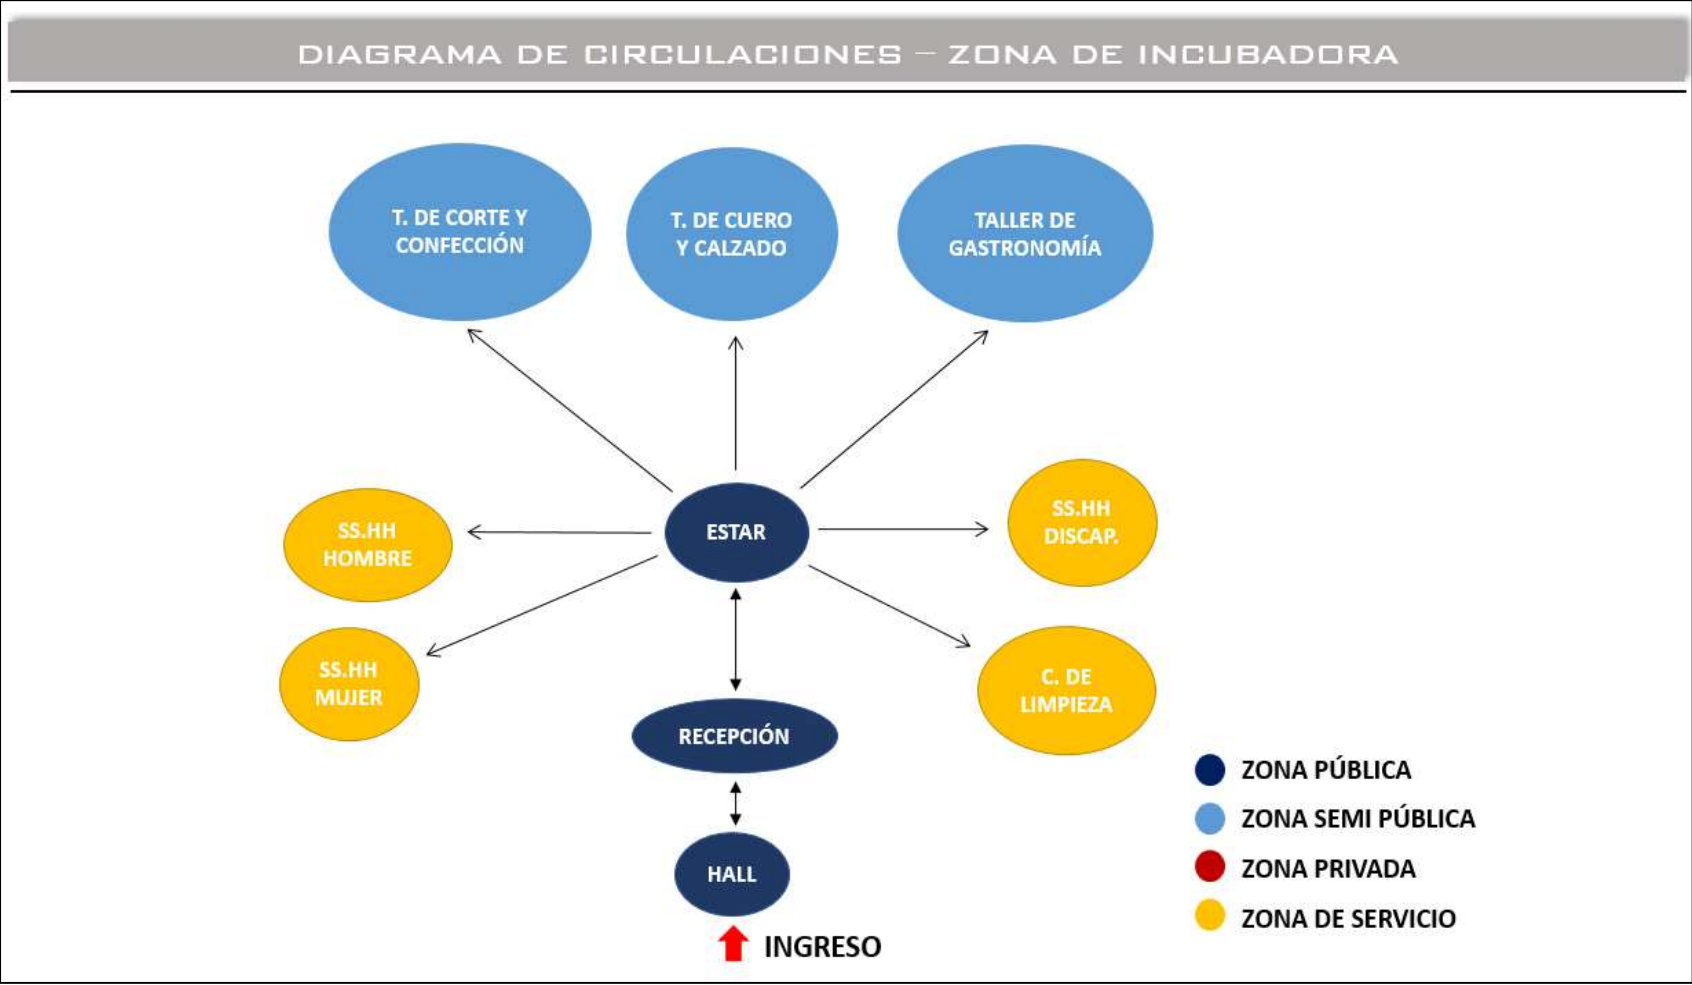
DIAGRAMA DE CIRCULACIONES – ZONA DE INCUBADORA

T. DE CORTE Y CONFECCIÓN

T. DE CUERO Y CALZADO

TALLER DE GASTRONOMÍA

SS.HH HOMBRE

ESTAR

SS.HH DISCAP.

SS.HH MUJER

C. DE LIMPIEZA

RECEPCIÓN

HALL

INGRESO

ZONA PÚBLICA
ZONA SEMI PÚBLICA
ZONA PRIVADA
ZONA DE SERVICIO